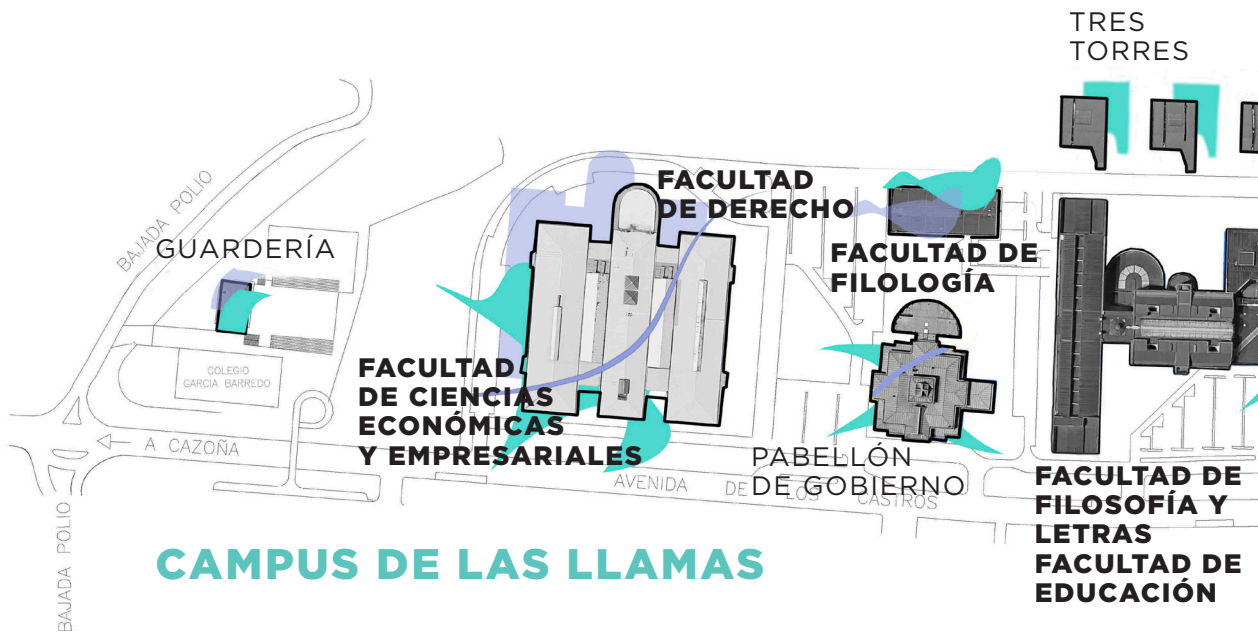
TRES TORRES

BAJADA POLIO

GUARDERÍA

FACULTAD DE DERECHO

FACULTAD DE FILOLOGÍA

COLEGIO GARCIA BARREDO

FACULTAD DE CIENCIAS ECONÓMICAS Y EMPRESARIALES

A CAZOÑA

PABELLÓN DE GOBIERNO

AVENIDA DE LOS CASTROS

FACULTAD DE FILOSOFÍA Y LETRAS FACULTAD DE EDUCACIÓN

BAJADA POLIO

CAMPUS DE LAS LLAMAS